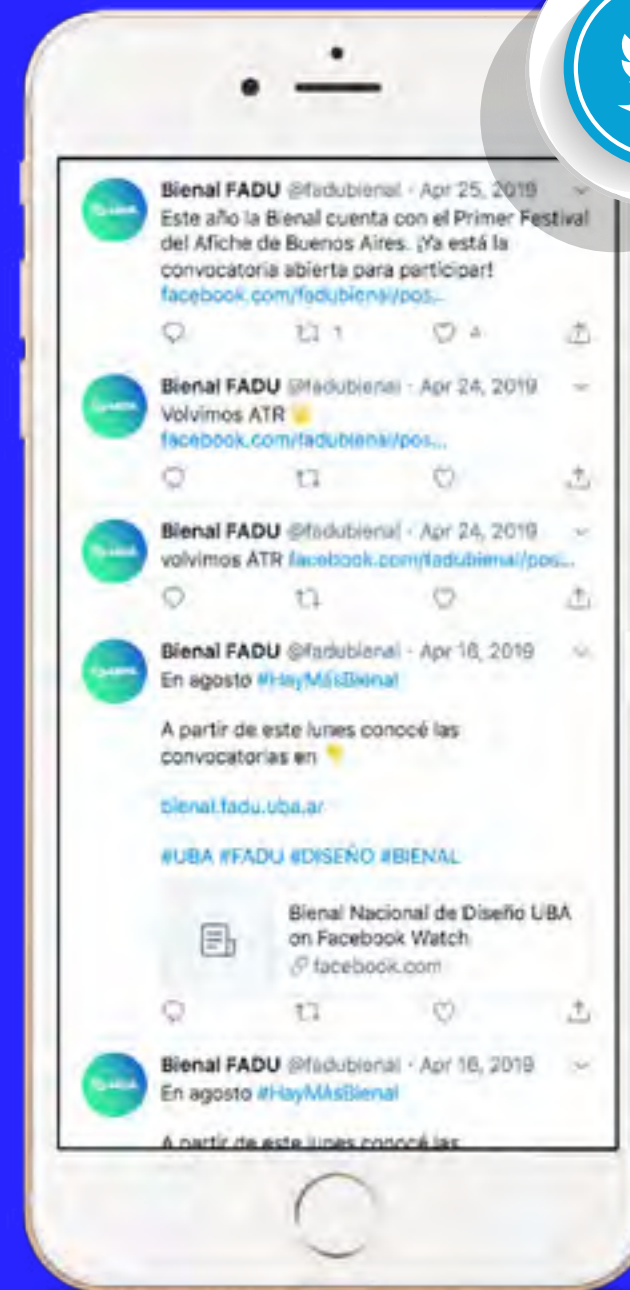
Bienal FADU @fadubienal · Apr 25, 2019
Este año la Bienal cuenta con el Primer Festival del Afiche de Buenos Aires. ¡Ya está la convocatoria abierta para participar!
facebook.com/fadubienal/pos...

1 4

Bienal FADU @fadubienal · Apr 24, 2019
Volvimos ATR
facebook.com/fadubienal/pos...

Bienal FADU @fadubienal · Apr 24, 2019
volvimos ATR facebook.com/fadubienal/pos...

Bienal FADU @fadubienal · Apr 16, 2019
En agosto #HayMásBienal

A partir de este lunes conocé las convocatorias en

bienal.fadu.uba.ar

#UBA #FADU #DISEÑO #BIENAL

Bienal Nacional de Diseño UBA on Facebook Watch
facebook.com

Bienal FADU @fadubienal · Apr 16, 2019
En agosto #HayMásBienal

A partir de este lunes conocé las